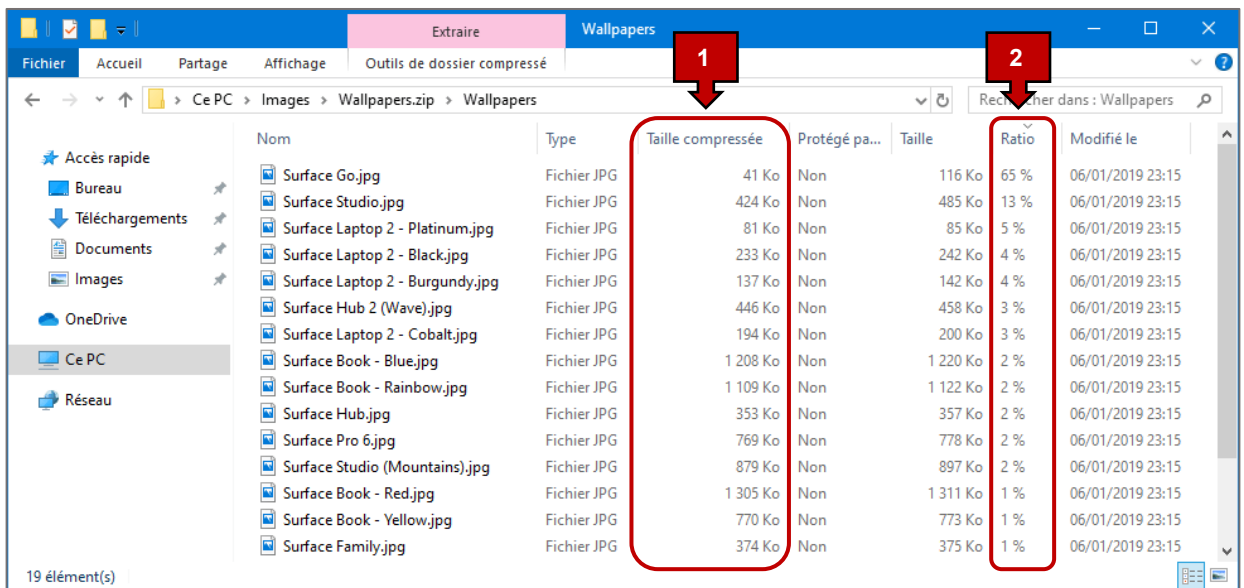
Extraire Wallpapers

Fichier Accueil Partage Affichage Outils de dossier compressé

Ce PC > Images > Wallpapers.zip > Wallpapers

Rechercher dans : Wallpapers

1

2

Accès rapide
Bureau
Téléchargements
Documents
Images
OneDrive
Ce PC
Réseau

| Nom | Type | Taille compressée | Protégé pa... | Taille | Ratio | Modifié le |
|---|---|---|---|---|---|---|
| Surface Go.jpg | Fichier JPG | 41 Ko | Non | 116 Ko | 65 % | 06/01/2019 23:15 |
| Surface Studio.jpg | Fichier JPG | 424 Ko | Non | 485 Ko | 13 % | 06/01/2019 23:15 |
| Surface Laptop 2 - Platinum.jpg | Fichier JPG | 81 Ko | Non | 85 Ko | 5 % | 06/01/2019 23:15 |
| Surface Laptop 2 - Black.jpg | Fichier JPG | 233 Ko | Non | 242 Ko | 4 % | 06/01/2019 23:15 |
| Surface Laptop 2 - Burgundy.jpg | Fichier JPG | 137 Ko | Non | 142 Ko | 4 % | 06/01/2019 23:15 |
| Surface Hub 2 (Wave).jpg | Fichier JPG | 446 Ko | Non | 458 Ko | 3 % | 06/01/2019 23:15 |
| Surface Laptop 2 - Cobalt.jpg | Fichier JPG | 194 Ko | Non | 200 Ko | 3 % | 06/01/2019 23:15 |
| Surface Book - Blue.jpg | Fichier JPG | 1 208 Ko | Non | 1 220 Ko | 2 % | 06/01/2019 23:15 |
| Surface Book - Rainbow.jpg | Fichier JPG | 1 109 Ko | Non | 1 122 Ko | 2 % | 06/01/2019 23:15 |
| Surface Hub.jpg | Fichier JPG | 353 Ko | Non | 357 Ko | 2 % | 06/01/2019 23:15 |
| Surface Pro 6.jpg | Fichier JPG | 769 Ko | Non | 778 Ko | 2 % | 06/01/2019 23:15 |
| Surface Studio (Mountains).jpg | Fichier JPG | 879 Ko | Non | 897 Ko | 2 % | 06/01/2019 23:15 |
| Surface Book - Red.jpg | Fichier JPG | 1 305 Ko | Non | 1 311 Ko | 1 % | 06/01/2019 23:15 |
| Surface Book - Yellow.jpg | Fichier JPG | 770 Ko | Non | 773 Ko | 1 % | 06/01/2019 23:15 |
| Surface Family.jpg | Fichier JPG | 374 Ko | Non | 375 Ko | 1 % | 06/01/2019 23:15 |

19 élément(s)